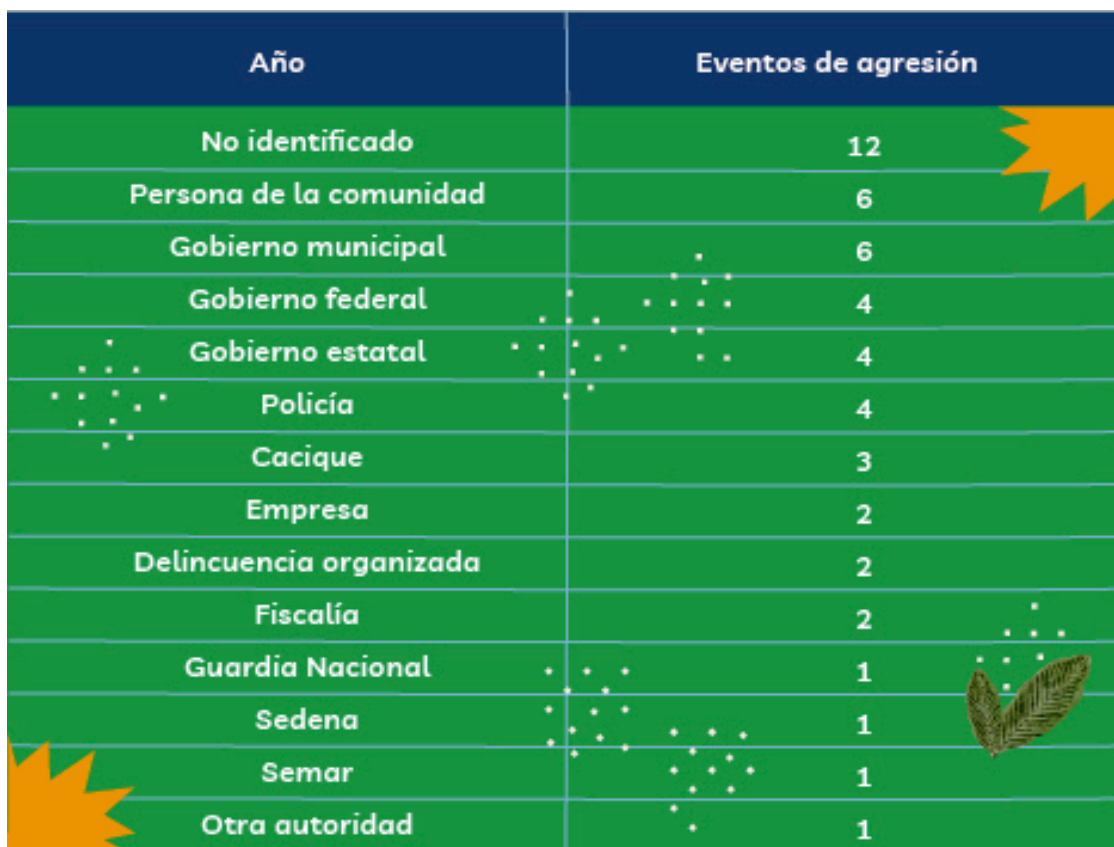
| Año | Eventos de agresión |
|---|---|
| No identificado | 12 |
| Persona de la comunidad | 6 |
| Gobierno municipal | 6 |
| Gobierno federal | 4 |
| Gobierno estatal | 4 |
| Policía | 4 |
| Cacique | 3 |
| Empresa | 2 |
| Delincuencia organizada | 2 |
| Fiscalía | 2 |
| Guardia Nacional | 1 |
| Sedena | 1 |
| Semar | 1 |
| Otra autoridad | 1 |